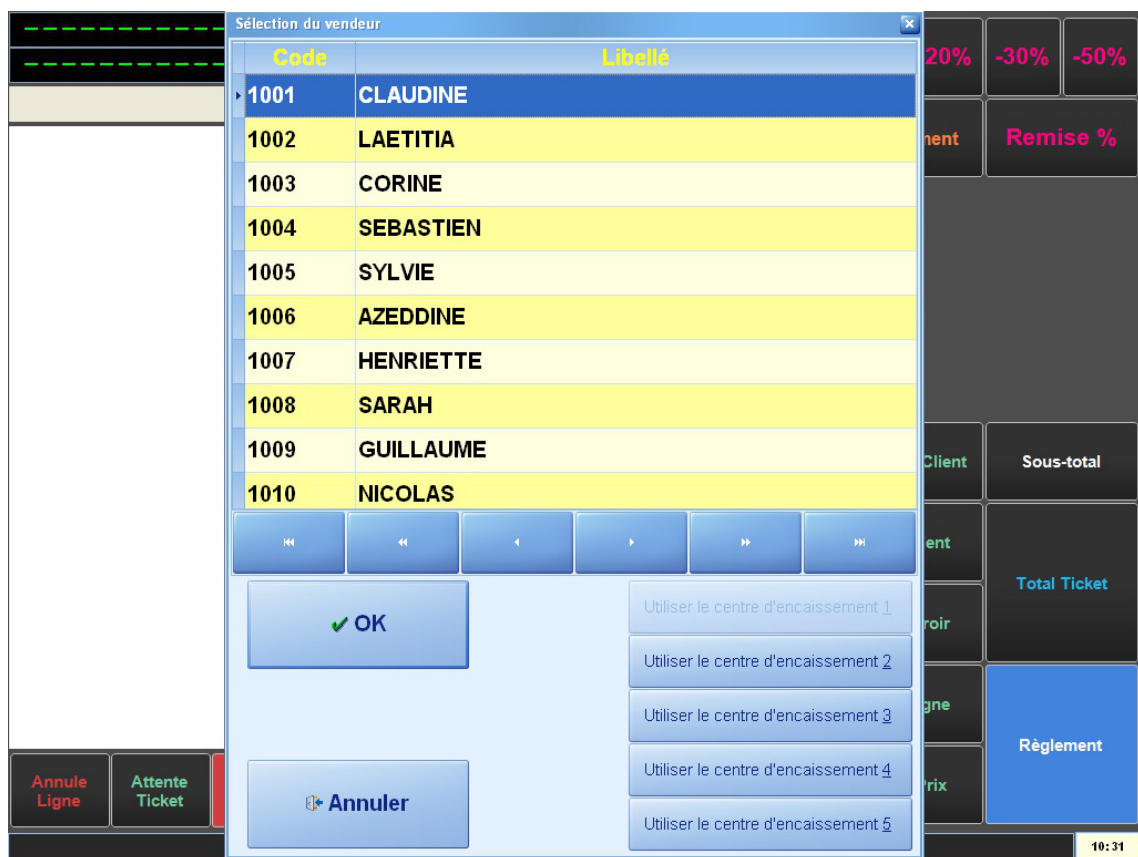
Sélection du vendeur

| Code | Libellé |
|---|---|
| 1001 | CLAUDINE |
| 1002 | LAETITIA |
| 1003 | CORINE |
| 1004 | SEBASTIEN |
| 1005 | SYLVIE |
| 1006 | AZEDDINE |
| 1007 | HENRIETTE |
| 1008 | SARAH |
| 1009 | GUILLAUME |
| 1010 | NICOLAS |

OK

Annuler

Utiliser le centre d'encaissement 1
Utiliser le centre d'encaissement 2
Utiliser le centre d'encaissement 3
Utiliser le centre d'encaissement 4
Utiliser le centre d'encaissement 5

20%
-30%
-50%
nent
Remise %
Client
Sous-total
ent
Total Ticket
roir
gne
Règlement
rix

Annule Ligne
Attente Ticket

10:31